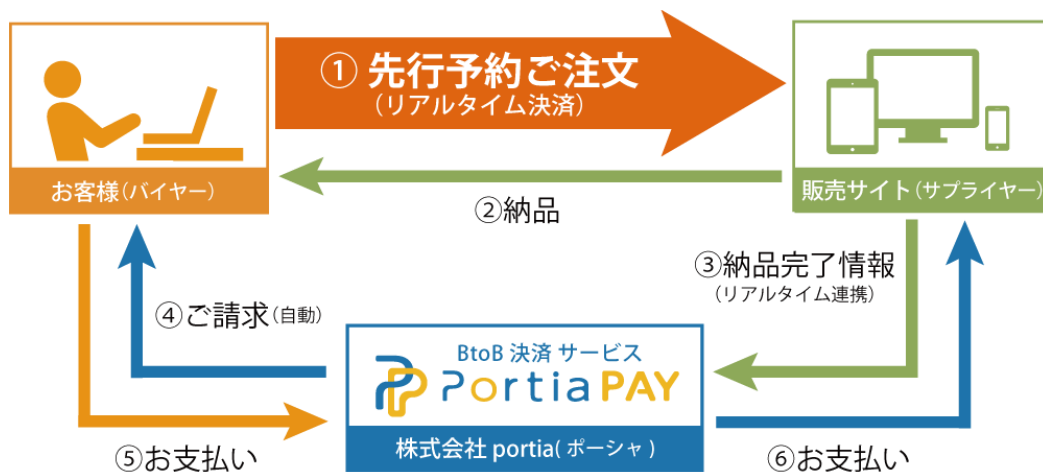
① 先行予約ご注文
（リアルタイム決済）

お客様（バイヤー）

販売サイト（サプライヤー）

②納品

③納品完了情報
（リアルタイム連携）

④ご請求（自動）

BtoB 決済 サービス
PortiaPAY
株式会社 portia( ポーシャ )

⑤お支払い

⑥お支払い